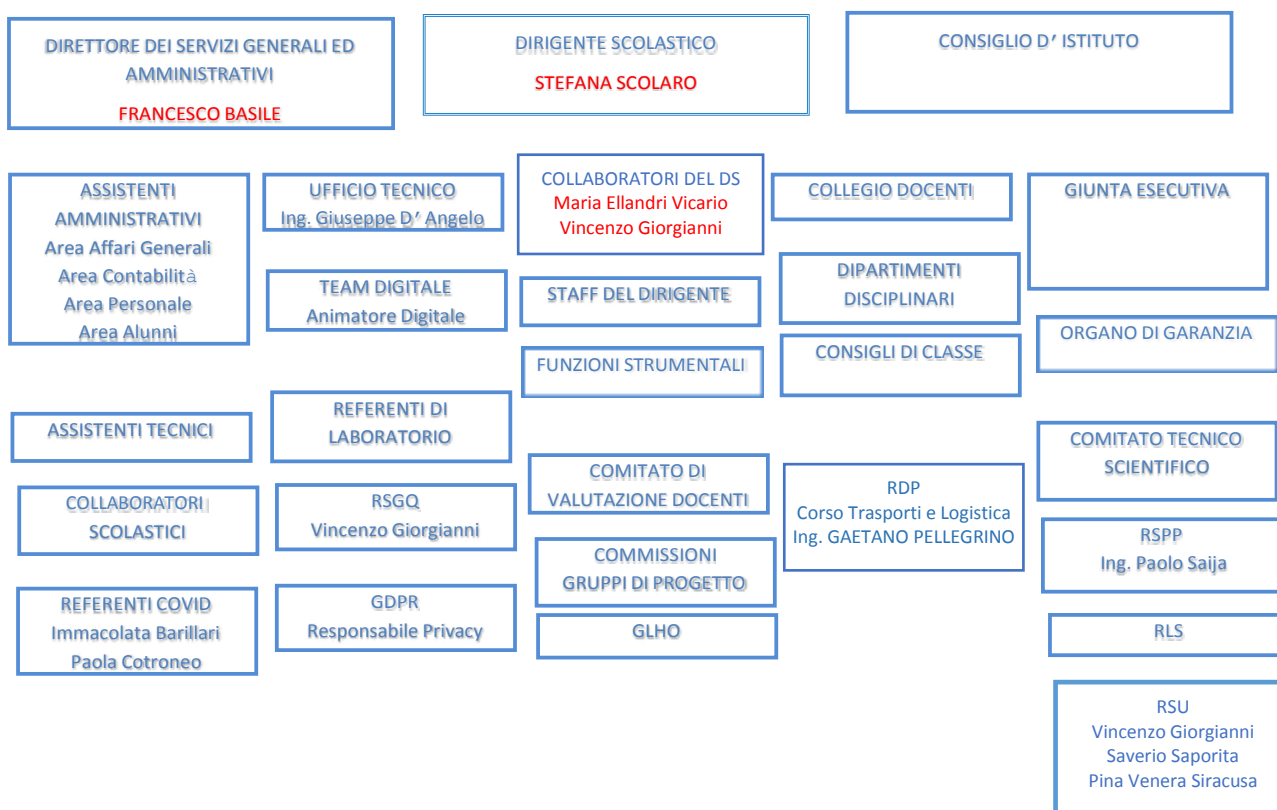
DIRETTORE DEI SERVIZI GENERALI ED AMMINISTRATIVI
FRANCESCO BASILE

DIRIGENTE SCOLASTICO
STEFANA SCOLARO

CONSIGLIO D' ISTITUTO

ASSISTENTI AMMINISTRATIVI
Area Affari Generali
Area Contabilità
Area Personale
Area Alunni

UFFICIO TECNICO
Ing. Giuseppe D' Angelo

TEAM DIGITALE
Animatore Digitale

COLLABORATORI DEL DS
Maria Ellandri Vicario
Vincenzo Giorgianni

STAFF DEL DIRIGENTE

FUNZIONI STRUMENTALI

COLLEGIO DOCENTI

DIPARTIMENTI DISCIPLINARI

CONSIGLI DI CLASSE

GIUNTA ESECUTIVA

ORGANO DI GARANZIA

ASSISTENTI TECNICI

REFERENTI DI LABORATORIO

COLLABORATORI SCOLASTICI

RSGQ
Vincenzo Giorgianni

REFERENTI COVID
Immacolata Barillari
Paola Cotroneo

GDPR
Responsabile Privacy

COMITATO DI VALUTAZIONE DOCENTI

COMMISSIONI GRUPPI DI PROGETTO

GLHO

RDP
Corso Trasporti e Logistica
Ing. GAETANO PELLEGRINO

COMITATO TECNICO SCIENTIFICO

RSPP
Ing. Paolo Saija

RLS

RSU
Vincenzo Giorgianni
Saverio Saporita
Pina Venera Siracusa